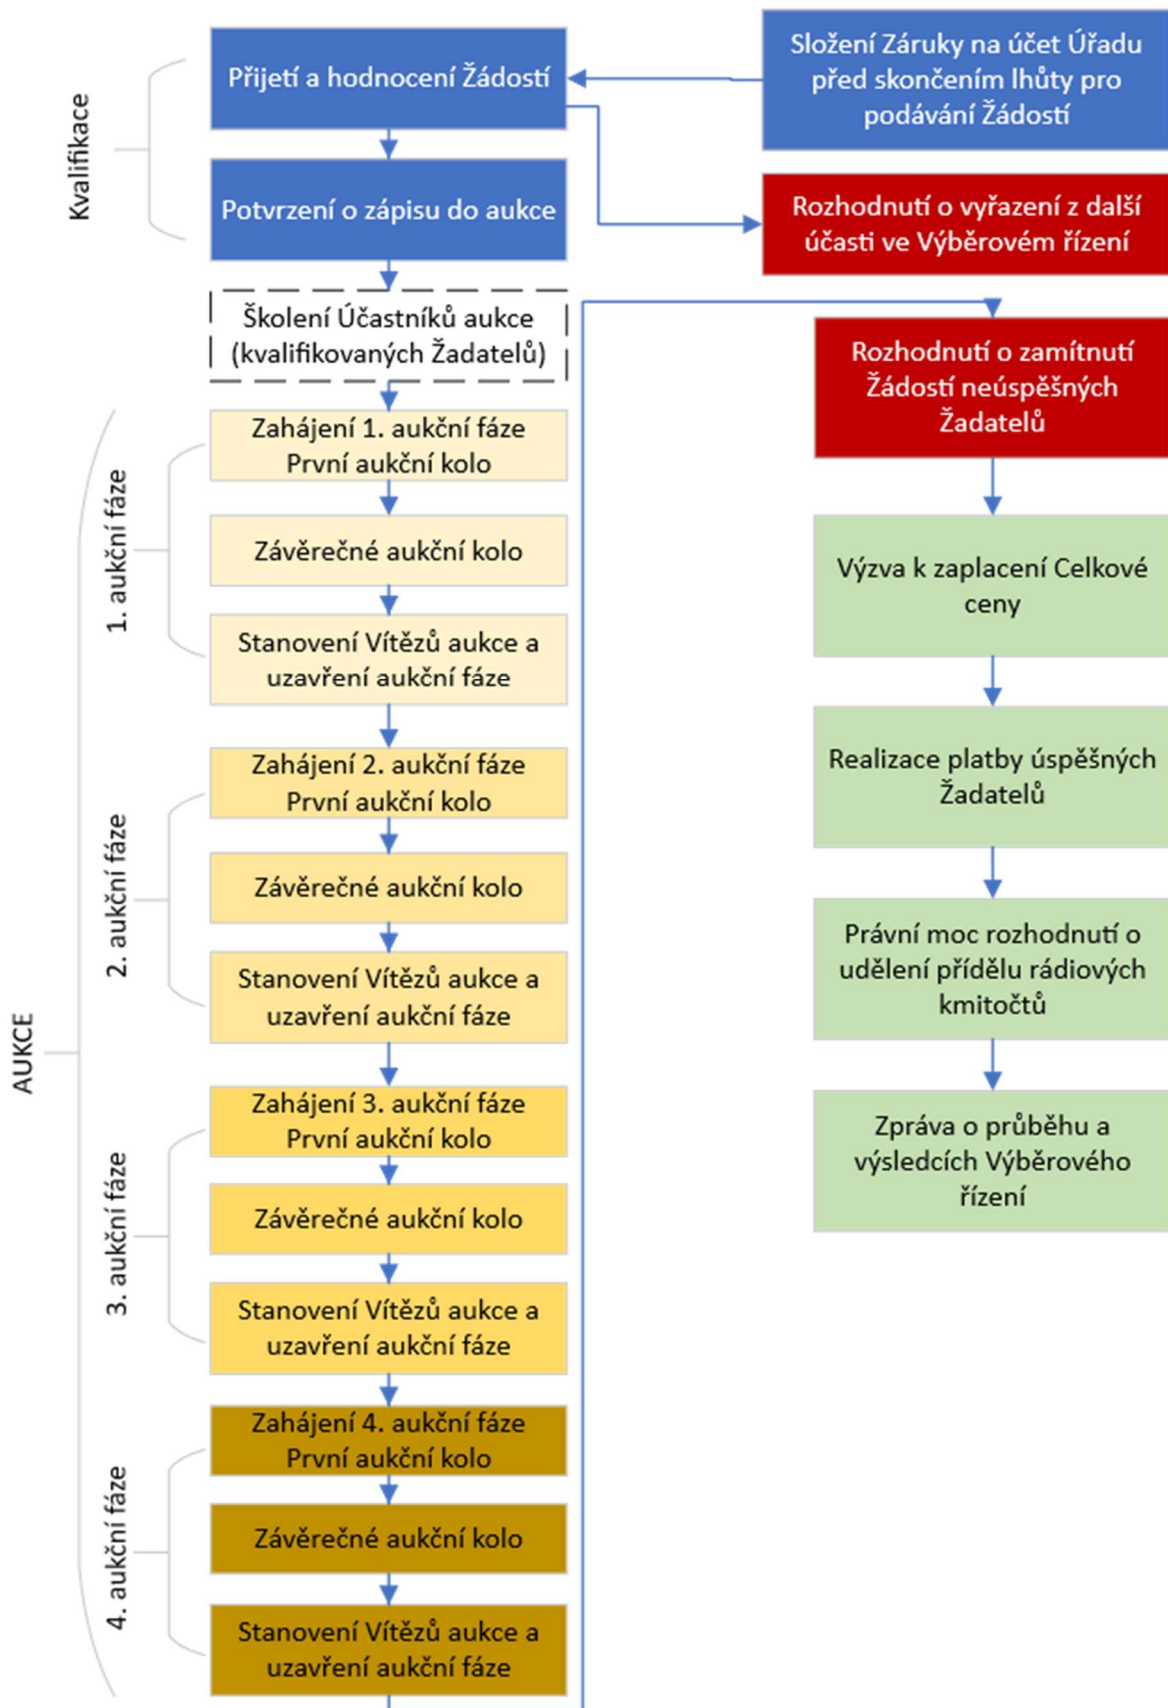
Kvalifikace

Přijetí a hodnocení Žádostí

Složení Záruky na účet Úřadu před skončením lhůty pro podávání Žádostí

Potvrzení o zápisu do aukce

Rozhodnutí o vyřazení z další účasti ve Výběrovém řízení

Školení Účastníků aukce (kvalifikovaných Žadatelů)

Rozhodnutí o zamítnutí Žádostí neúspěšných Žadatelů

AUKCE

1. aukční fáze

Zahájení 1. aukční fáze První aukční kolo

Závěrečné aukční kolo

Stanovení Vítězů aukce a uzavření aukční fáze

Výzva k zaplacení Celkové ceny

2. aukční fáze

Zahájení 2. aukční fáze První aukční kolo

Závěrečné aukční kolo

Stanovení Vítězů aukce a uzavření aukční fáze

Realizace platby úspěšných Žadatelů

Právní moc rozhodnutí o udělení přídělu rádiových kmitočtů

3. aukční fáze

Zahájení 3. aukční fáze První aukční kolo

Závěrečné aukční kolo

Stanovení Vítězů aukce a uzavření aukční fáze

Zpráva o průběhu a výsledcích Výběrového řízení

4. aukční fáze

Zahájení 4. aukční fáze První aukční kolo

Závěrečné aukční kolo

Stanovení Vítězů aukce a uzavření aukční fáze